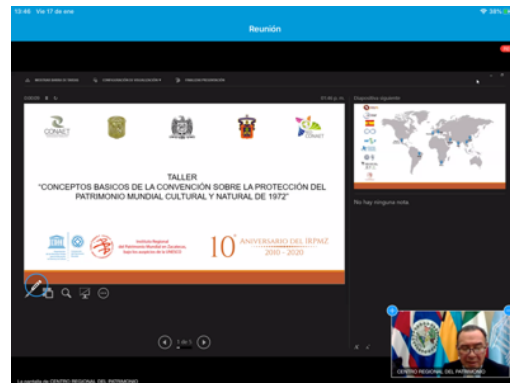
13:46 Vie 17 de ene
38%
Reunión

CONAET

TALLER
"CONCEPTOS BASICOS DE LA CONVENCIÓN SOBRE LA PROTECCIÓN DEL PATRIMONIO MUNDIAL CULTURAL Y NATURAL DE 1972"

Instituto Regional del Patrimonio Mundial en Zacatecas, bajo los auspicios de la UNESCO

10° ANIVERSARIO DEL IRPMZ
2010 – 2020

Diapositiva siguiente

No hay ninguna nota

1 de 1

CENTRO REGIONAL DEL PATRIMONIO

La pantalla de CENTRO REGIONAL DEL PATRIMONIO